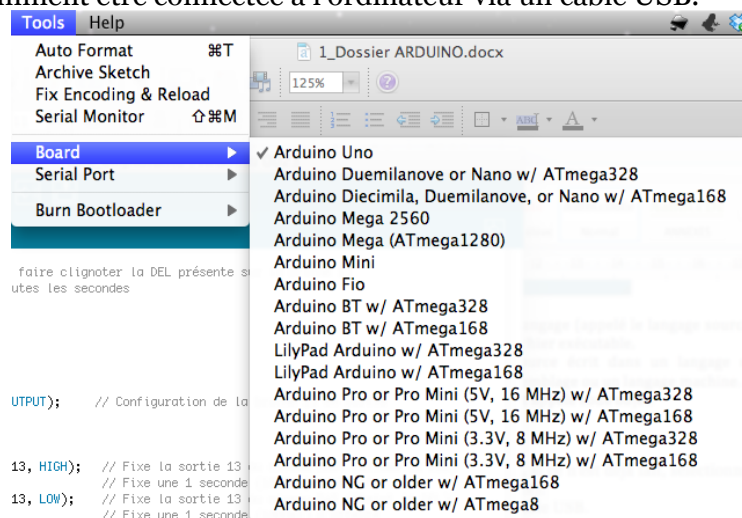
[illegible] être connectée à l'ordinateur via un câble USB.

Tools Help

Auto Format ⌘T
Archive Sketch
Fix Encoding & Reload
Serial Monitor ⇧⌘M

Board
Serial Port

Burn Bootloader

1_Dossier ARDUINO.docx

125%

✓ Arduino Uno
Arduino Duemilanove or Nano w/ ATmega328
Arduino Diecimila, Duemilanove, or Nano w/ ATmega168
Arduino Mega 2560
Arduino Mega (ATmega1280)
Arduino Mini
Arduino Fio
Arduino BT w/ ATmega328
Arduino BT w/ ATmega168
LilyPad Arduino w/ ATmega328
LilyPad Arduino w/ ATmega168
Arduino Pro or Pro Mini (5V, 16 MHz) w/ ATmega328
Arduino Pro or Pro Mini (5V, 16 MHz) w/ ATmega168
Arduino Pro or Pro Mini (3.3V, 8 MHz) w/ ATmega328
Arduino Pro or Pro Mini (3.3V, 8 MHz) w/ ATmega168
Arduino NG or older w/ ATmega168
Arduino NG or older w/ ATmega8

faire clignoter la DEL présente s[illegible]
utes les secondes

UTPUT); // Configuration de la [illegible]

13, HIGH); // Fixe la sortie 13 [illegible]
// Fixe une 1 seconde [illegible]
13, LOW); // Fixe la sortie 13 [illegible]
// Fixe une 1 seconde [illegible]